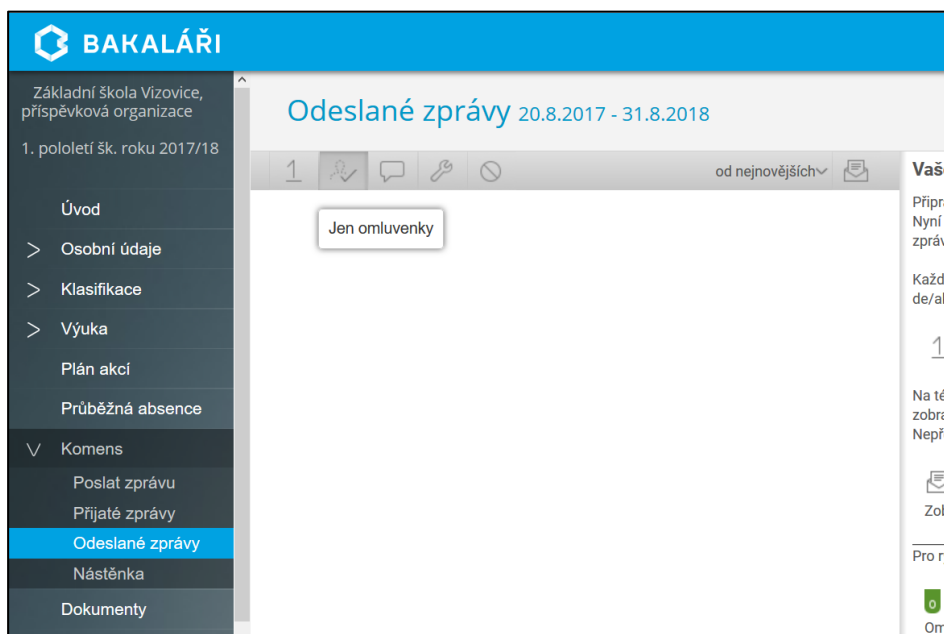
BAKALÁŘI

Základní škola Vizovice, příspěvková organizace

1. pololetí šk. roku 2017/18

Úvod

Osobní údaje

Klasifikace

Výuka

Plán akcí

Průběžná absence

Komens

Poslat zprávu

Přijaté zprávy

Odeslané zprávy

Nástěnka

Dokumenty

Odeslané zprávy 20.8.2017 - 31.8.2018

1

od nejnovějších

Jen omluvenky

Vaš

Připr
Nyní
zpráv

Každ
de/al

1

Na té
zobra
Nepř

Zob

Pro r

0

Om